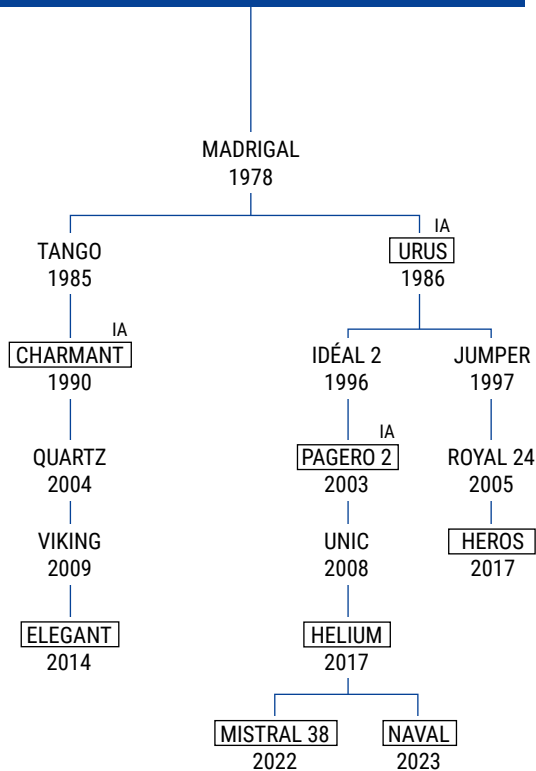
MADRIGAL
1978

TANGO
1985

IA
URUS
1986

IA
CHARMANT
1990

IDÉAL 2
1996

JUMPER
1997

QUARTZ
2004

IA
PAGERO 2
2003

ROYAL 24
2005

VIKING
2009

UNIC
2008

HEROS
2017

ELEGANT
2014

HELIUM
2017

MISTRAL 38
2022

NAVAL
2023